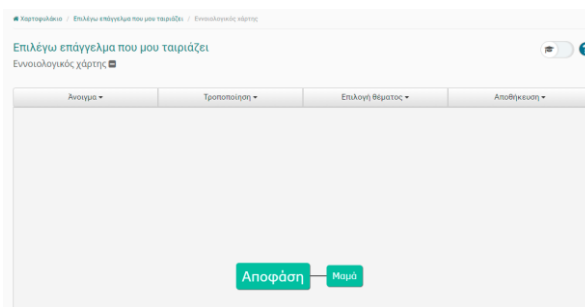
Χαρτοφυλάκιο / Επιλέγω επάγγελμα που μου ταιριάζει / Εννοιολογικός χάρτης

Επιλέγω επάγγελμα που μου ταιριάζει
Εννοιολογικός χάρτης

Άνοιγμα ▾
Τροποποίηση ▾
Επιλογή θέματος ▾
Αποθήκευση ▾

Απόφαση
Μαμά